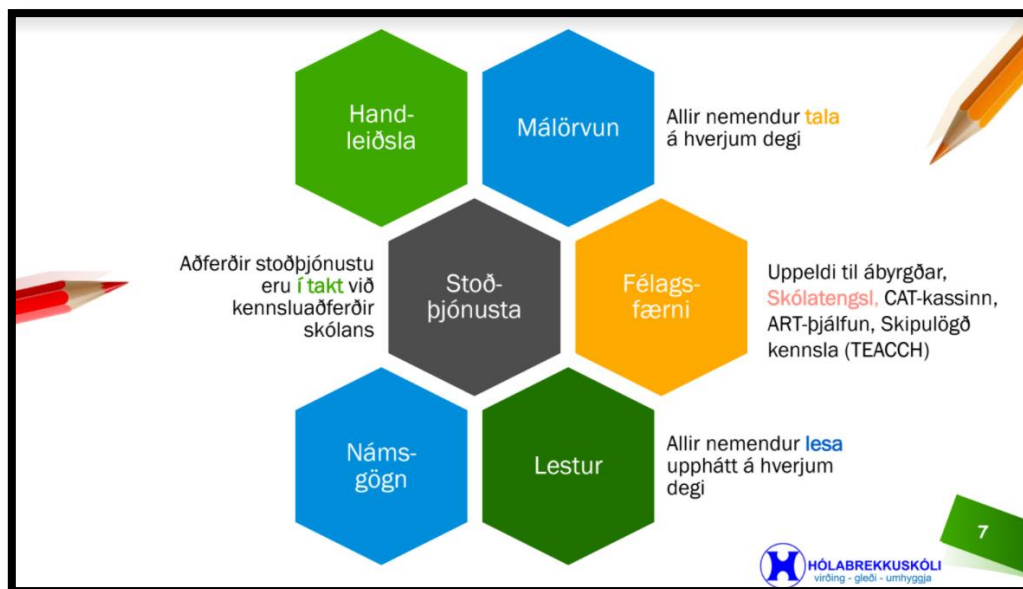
Handleiðsla

Málörvun

Allir nemendur tala á hverjum degi

Aðferðir stoðþjónustu eru í takt við kennsluaðferðir skólans

Stoðþjónusta

Félagsfærni

Uppeldi til ábyrgðar, Skólatengsl, CAT-kassinn, ART-þjálfun, Skipulögð kennsla (TEACCH)

Námsgögn

Lestur

Allir nemendur lesa upphátt á hverjum degi

7

HÓLABREKKUSKÓLI
virðing - gleði - umhyggja